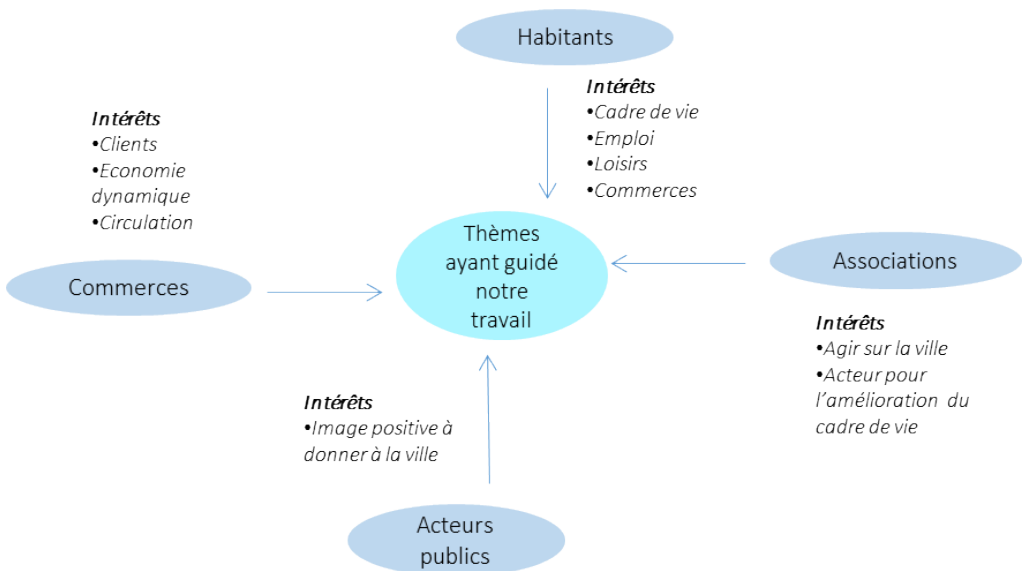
Habitants

Intérêts
•Cadre de vie
•Emploi
•Loisirs
•Commerces

Intérêts
•Clients
•Economie dynamique
•Circulation

Commerces

Thèmes ayant guidé notre travail

Associations

Intérêts
•Agir sur la ville
•Acteur pour l'amélioration du cadre de vie

Intérêts
•Image positive à donner à la ville

Acteurs publics